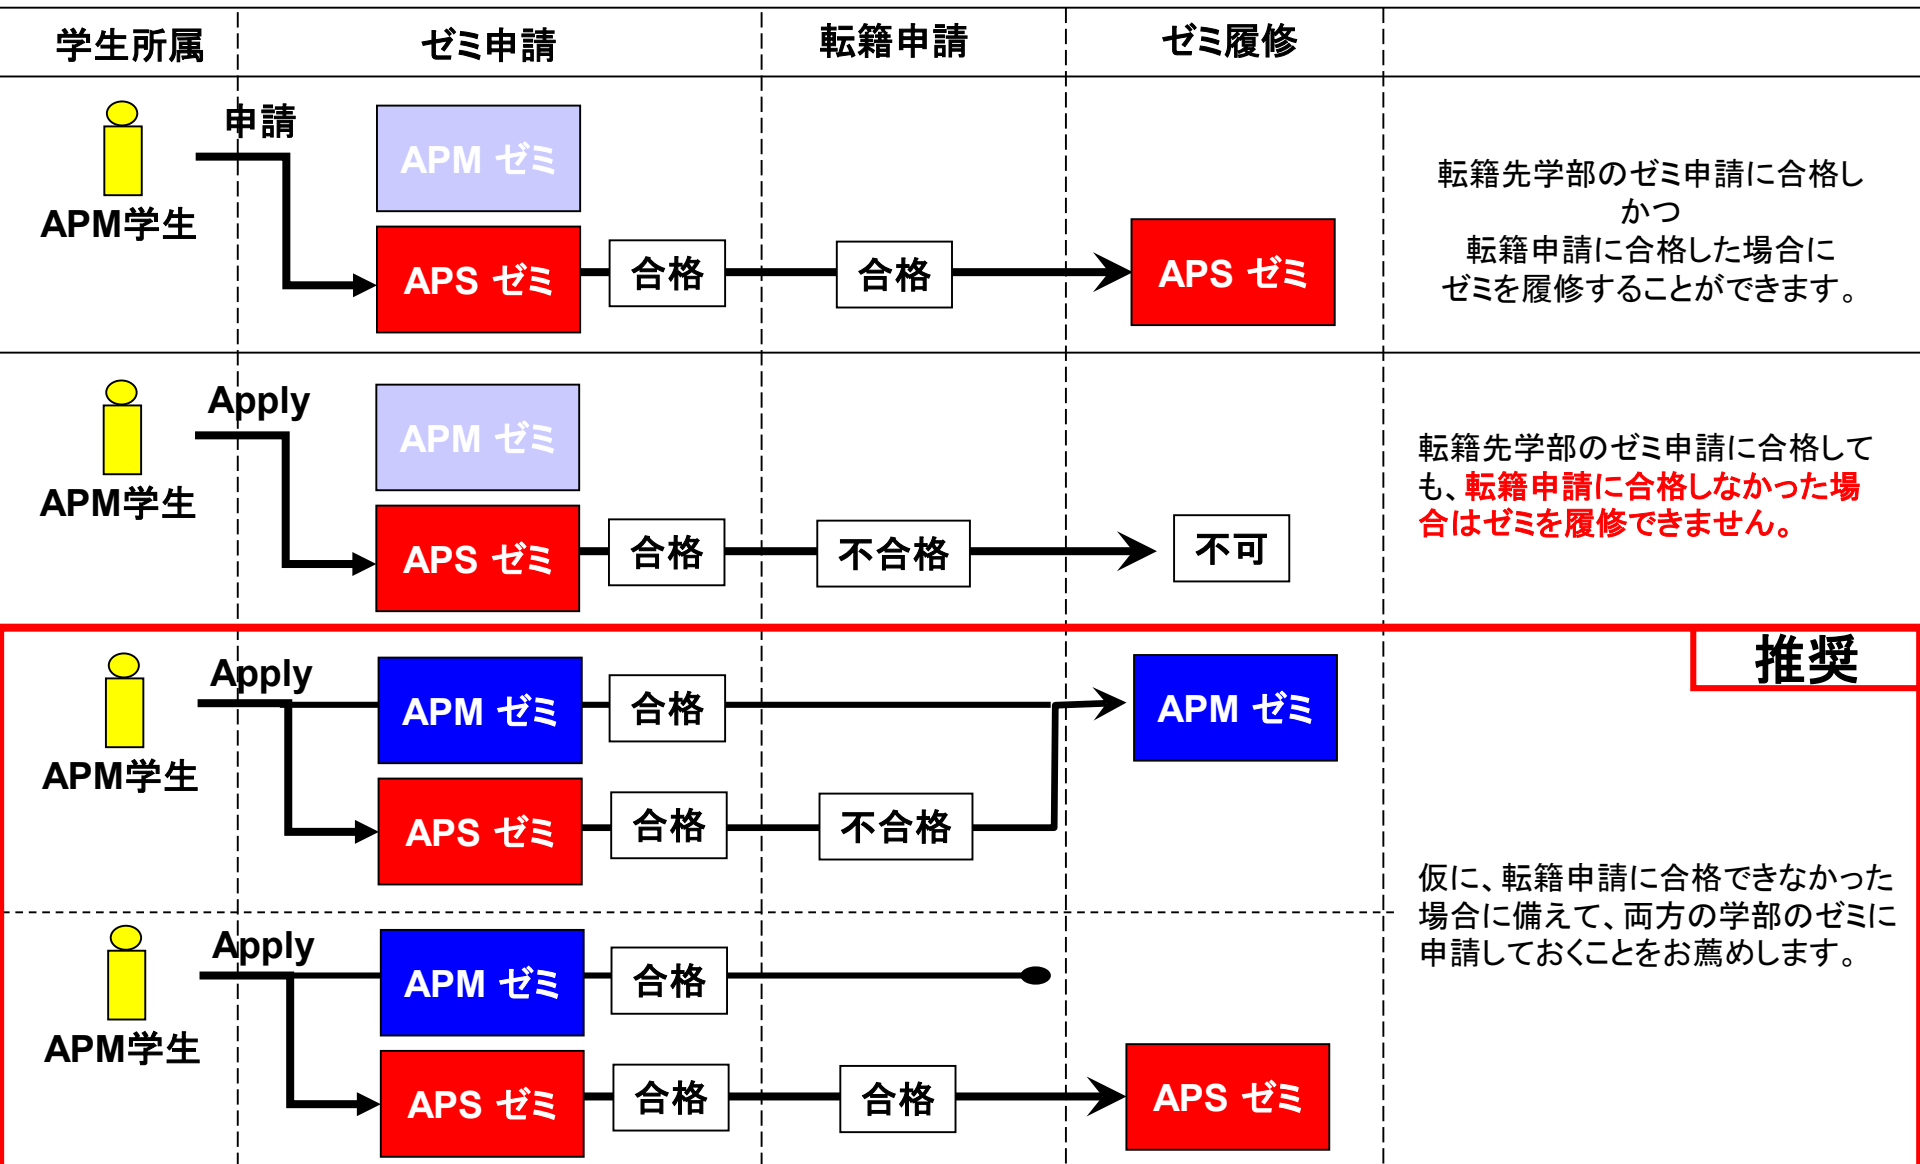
| 学生所属 | ゼミ申請 | 転籍申請 | ゼミ履修 | |
|---|---|---|---|---|

申請

APM学生

APM ゼミ

APS ゼミ

合格

合格

APS ゼミ

転籍先学部のゼミ申請に合格しかつ
転籍申請に合格した場合に
ゼミを履修することができます。

Apply

APM学生

APM ゼミ

APS ゼミ

合格

不合格

不可

転籍先学部のゼミ申請に合格しても、転籍申請に合格しなかった場合はゼミを履修できません。

推奨

Apply

APM学生

APM ゼミ

合格

APM ゼミ

APS ゼミ

合格

不合格

Apply

APM学生

APM ゼミ

合格

APS ゼミ

合格

合格

APS ゼミ

仮に、転籍申請に合格できなかった場合に備えて、両方の学部のゼミに申請しておくことをお薦めします。